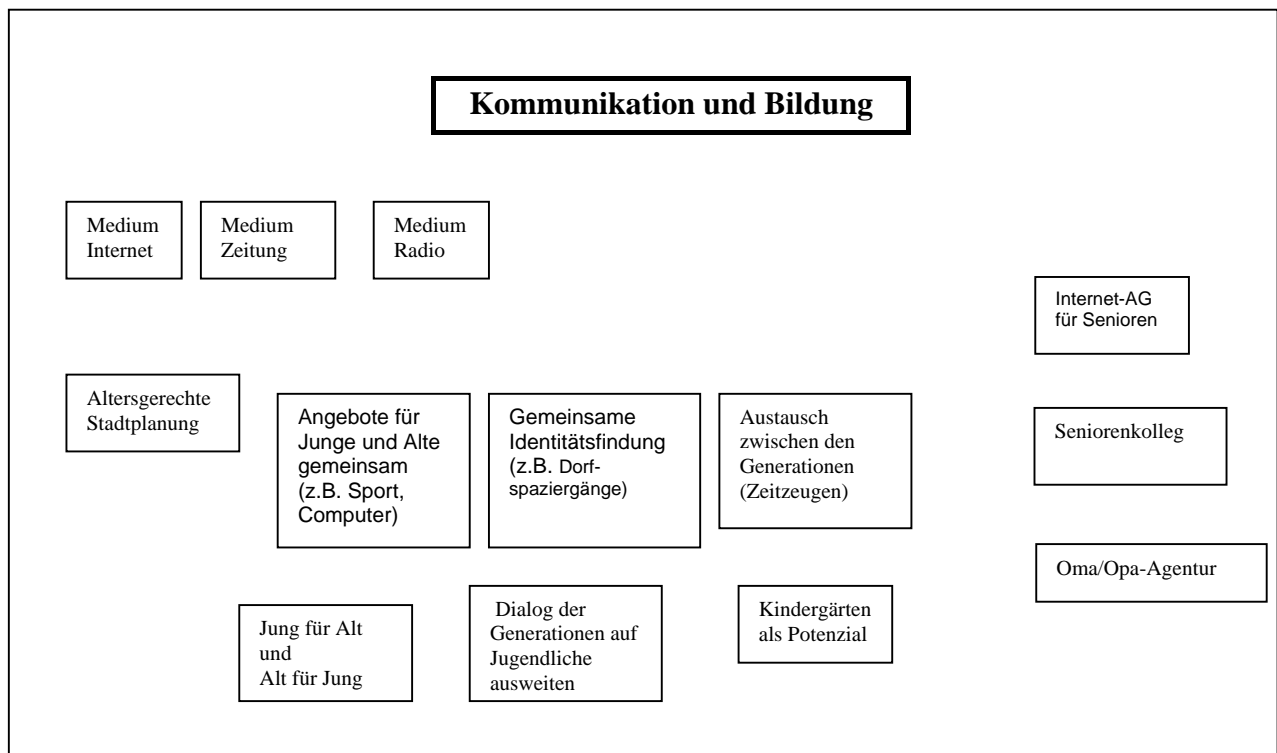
Kommunikation und Bildung

Medium Internet

Medium Zeitung

Medium Radio

Internet-AG für Senioren

Altersgerechte Stadtplanung

Angebote für Junge und Alte gemeinsam (z.B. Sport, Computer)

Gemeinsame Identitätsfindung (z.B. Dorfspaziergänge)

Austausch zwischen den Generationen (Zeitzeugen)

Seniorenkolleg

Oma/Opa-Agentur

Jung für Alt und Alt für Jung

Dialog der Generationen auf Jugendliche ausweiten

Kindergärten als Potenzial